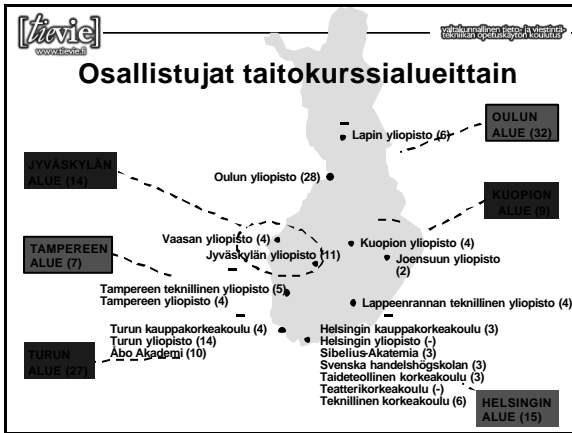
[tievie]
www.tievie.fi

valtakunnallinen tieto- ja viestintätekniikan opetuskäytön koulutus

Osallistujat taitokurssialueittain

OULUN ALUE (32)

Lapin yliopisto (6)

JYVÄSKYLÄN ALUE (14)

Oulun yliopisto (28)

KUOPION ALUE (9)

TAMPEREEN ALUE (7)

Vaasan yliopisto (4)
Jyväskylän yliopisto (11)

Kuopion yliopisto (4)
Joensuun yliopisto (2)

Tampereen teknillinen yliopisto (5)
Tampereen yliopisto (4)

Lappeenrannan teknillinen yliopisto (4)

Turun kauppakorkeakoulu (4)
Turun yliopisto (14)
Åbo Akademi (10)

TURUN ALUE (27)

Helsingin kauppakorkeakoulu (3)
Helsingin yliopisto (-)
Sibelius-Akatemia (3)
Svenska handelshögskolan (3)
Taideteollinen korkeakoulu (3)
Teatterikorkeakoulu (-)
Teknillinen korkeakoulu (6)

HELSINGIN ALUE (15)